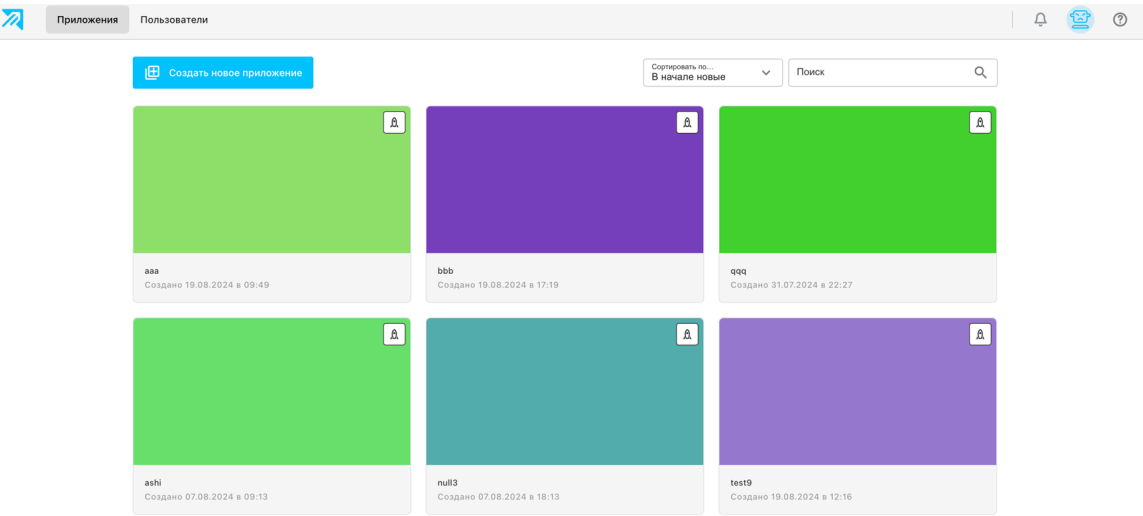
Приложения Пользователи

Создать новое приложение

Сортировать по...
В начале новые

Поиск

aaa
Создано 19.08.2024 в 09:49

bbb
Создано 19.08.2024 в 17:19

qqq
Создано 31.07.2024 в 22:27

ashi
Создано 07.08.2024 в 09:13

null3
Создано 07.08.2024 в 18:13

test9
Создано 19.08.2024 в 12:16